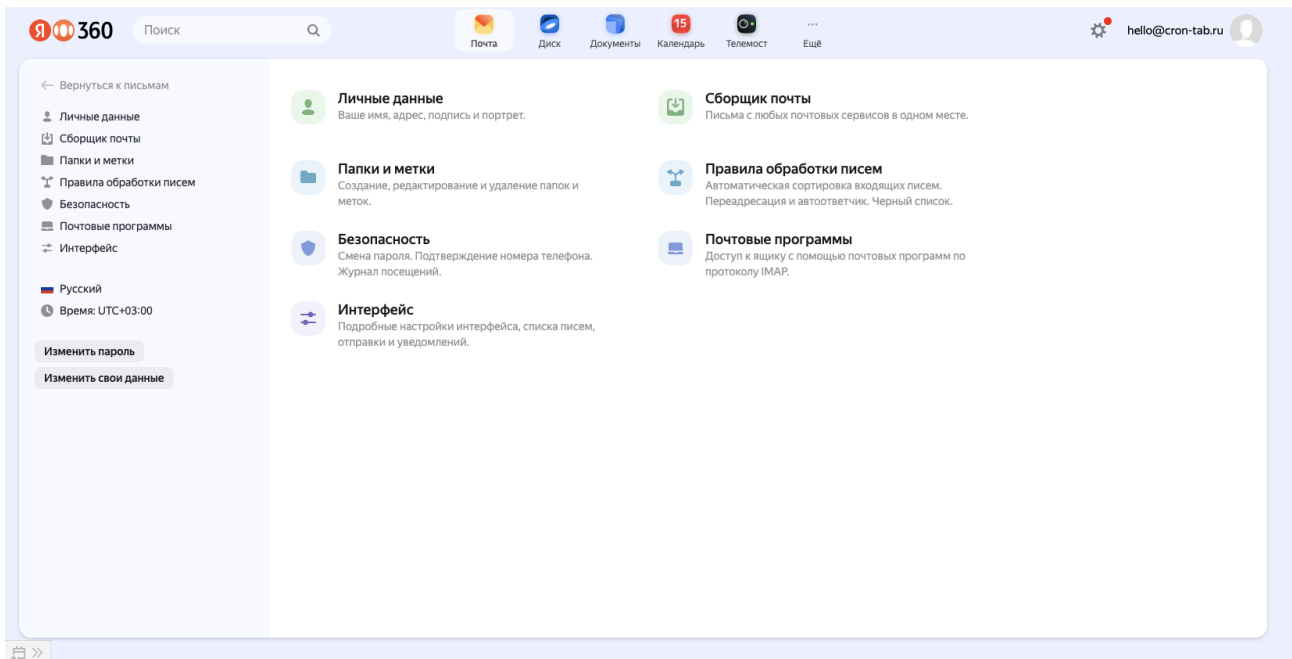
Я 360 Поиск

Почта Диск Документы 15 Календарь Телемост ··· Ещё

hello@cron-tab.ru

← Вернуться к письмам
Личные данные
Сборщик почты
Папки и метки
Правила обработки писем
Безопасность
Почтовые программы
Интерфейс

Русский
Время: UTC+03:00

Изменить пароль
Изменить свои данные

Личные данные
Ваше имя, адрес, подпись и портрет.

Сборщик почты
Письма с любых почтовых сервисов в одном месте.

Папки и метки
Создание, редактирование и удаление папок и меток.

Правила обработки писем
Автоматическая сортировка входящих писем. Переадресация и автоответчик. Черный список.

Безопасность
Смена пароля. Подтверждение номера телефона. Журнал посещений.

Почтовые программы
Доступ к ящику с помощью почтовых программ по протоколу IMAP.

Интерфейс
Подробные настройки интерфейса, списка писем, отправки и уведомлений.